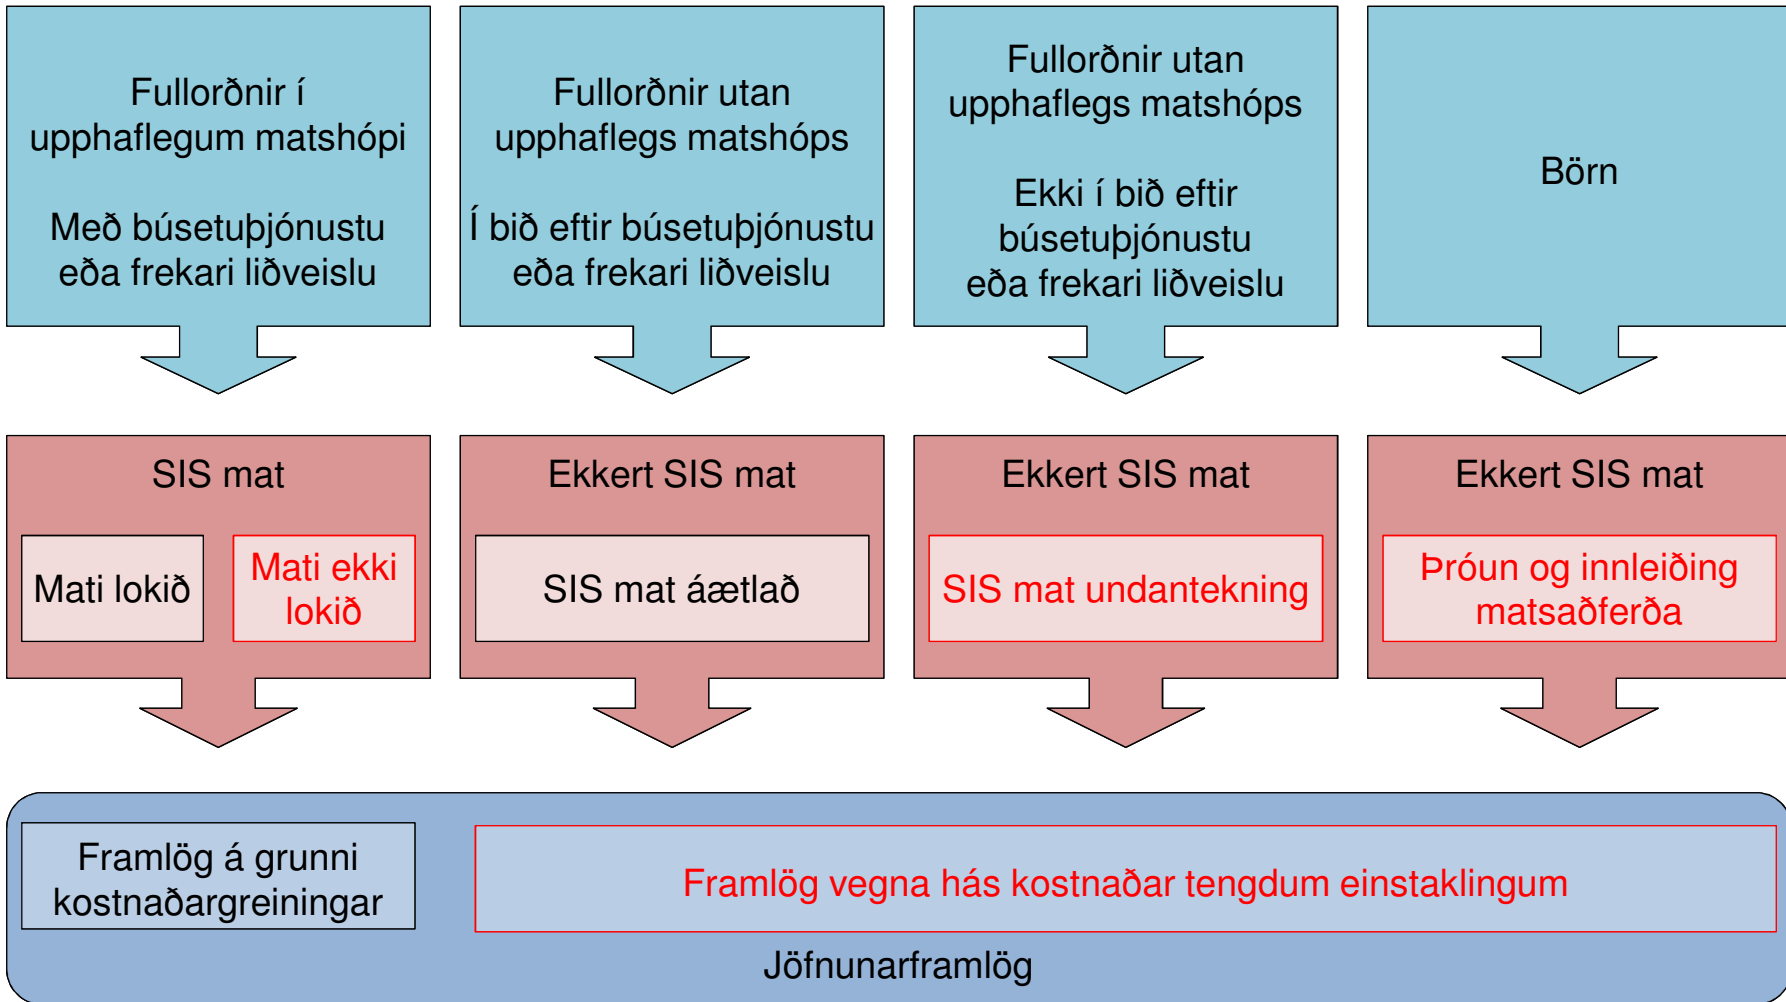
Fullorðnir í upphaflegum matshópi

Með búsetuþjónustu eða frekari liðveislu

Fullorðnir utan upphaflegs matshóps

Í bið eftir búsetuþjónustu eða frekari liðveislu

Fullorðnir utan upphaflegs matshóps

Ekki í bið eftir búsetuþjónustu eða frekari liðveislu

Börn

SIS mat

Mati lokið

Mati ekki lokið

Ekkert SIS mat

SIS mat áætlað

Ekkert SIS mat

SIS mat undantekning

Ekkert SIS mat

Þróun og innleiðing matsaðferða

Framlög á grunni kostnaðargreiningar

Framlög vegna hás kostnaðar tengdum einstaklingum

Jöfnunarframlög